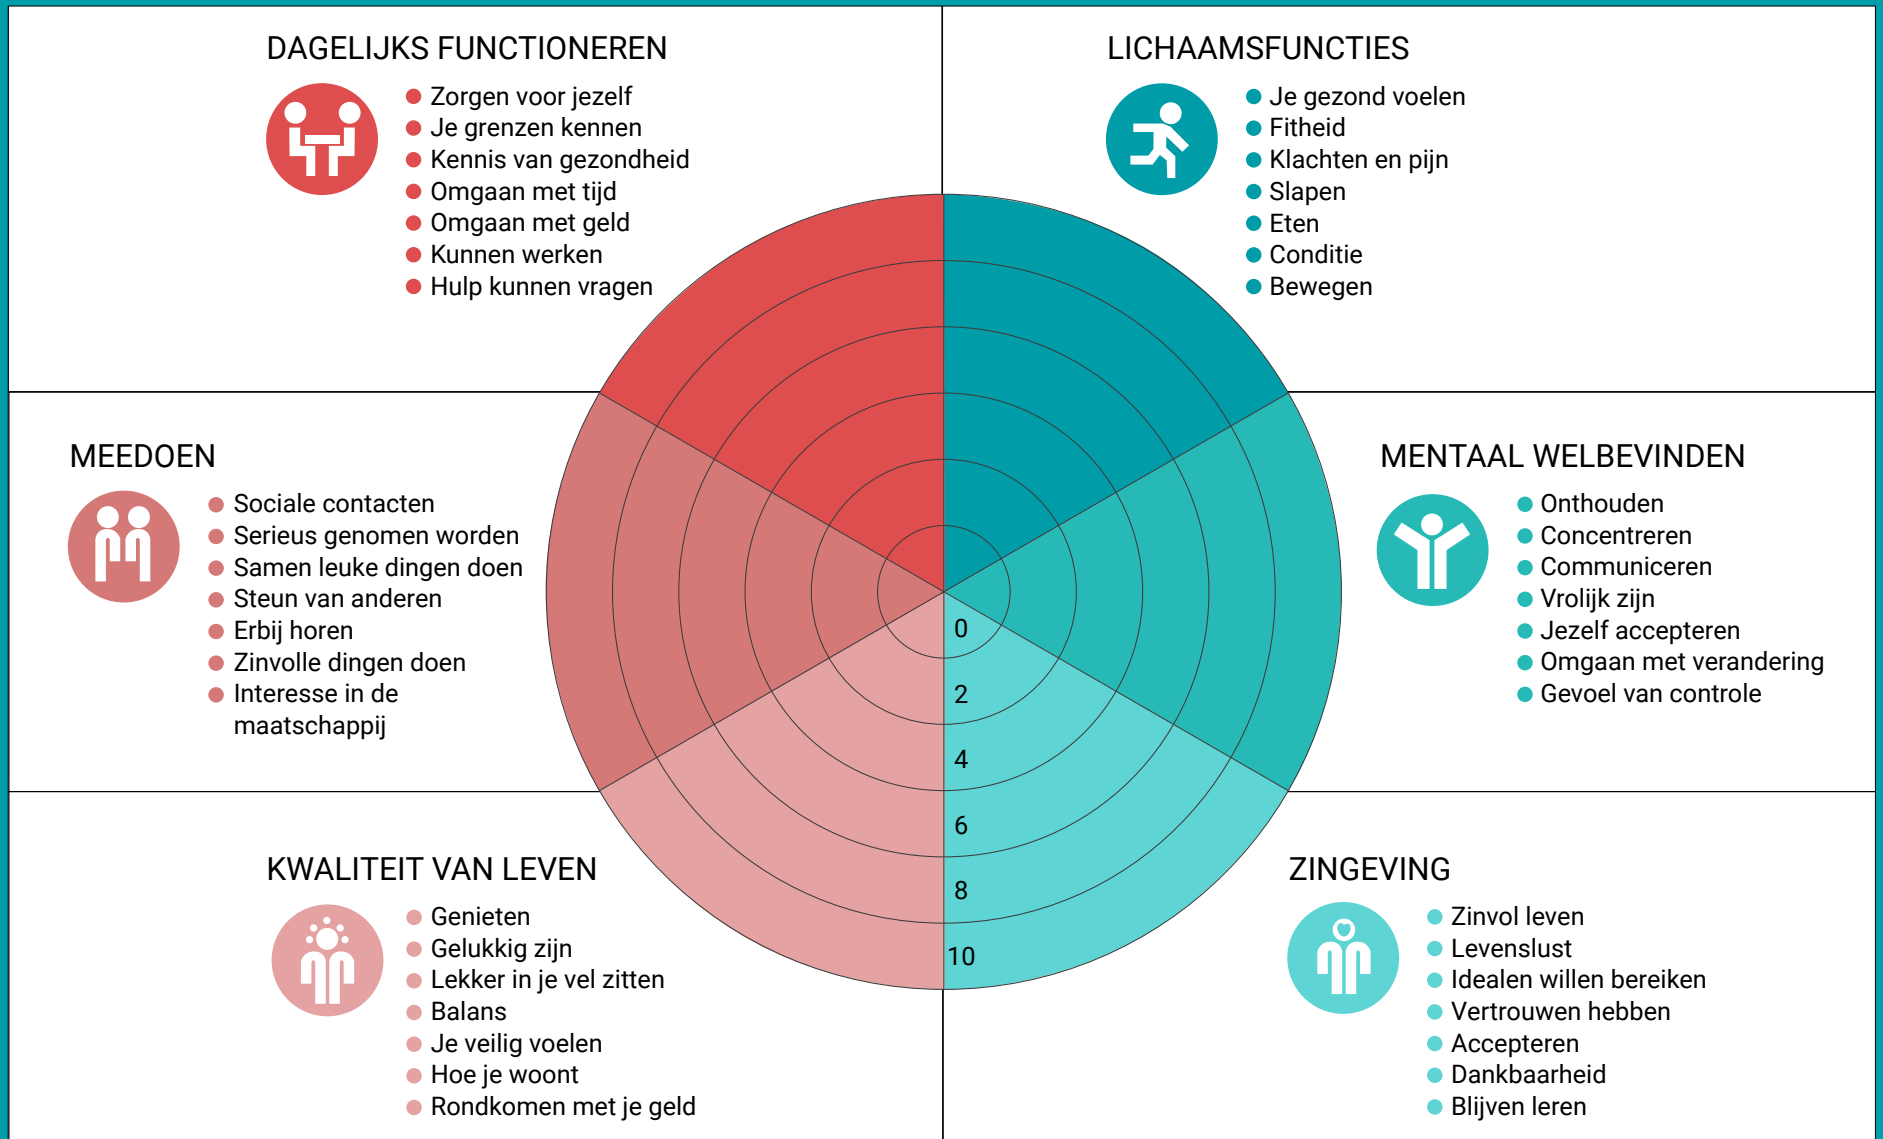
DAGELIJKS FUNCTIONEREN

- Zorgen voor jezelf
- Je grenzen kennen
- Kennis van gezondheid
- Omgaan met tijd
- Omgaan met geld
- Kunnen werken
- Hulp kunnen vragen

LICHAAMSFUNCTIES

- Je gezond voelen
- Fitheid
- Klachten en pijn
- Slapen
- Eten
- Conditie
- Bewegen

MEEDOEN

- Sociale contacten
- Serieus genomen worden
- Samen leuke dingen doen
- Steun van anderen
- Erbij horen
- Zinvolle dingen doen
- Interesse in de maatschappij

MENTAAL WELBEVINDEN

- Onthouden
- Concentreren
- Communiceren
- Vrolijk zijn
- Jezelf accepteren
- Omgaan met verandering
- Gevoel van controle

0
2
4
6
8
10

KWALITEIT VAN LEVEN

- Genieten
- Gelukkig zijn
- Lekker in je vel zitten
- Balans
- Je veilig voelen
- Hoe je woont
- Rondkomen met je geld

ZINGEVING

- Zinvol leven
- Levenslust
- Idealen willen bereiken
- Vertrouwen hebben
- Accepteren
- Dankbaarheid
- Blijven leren